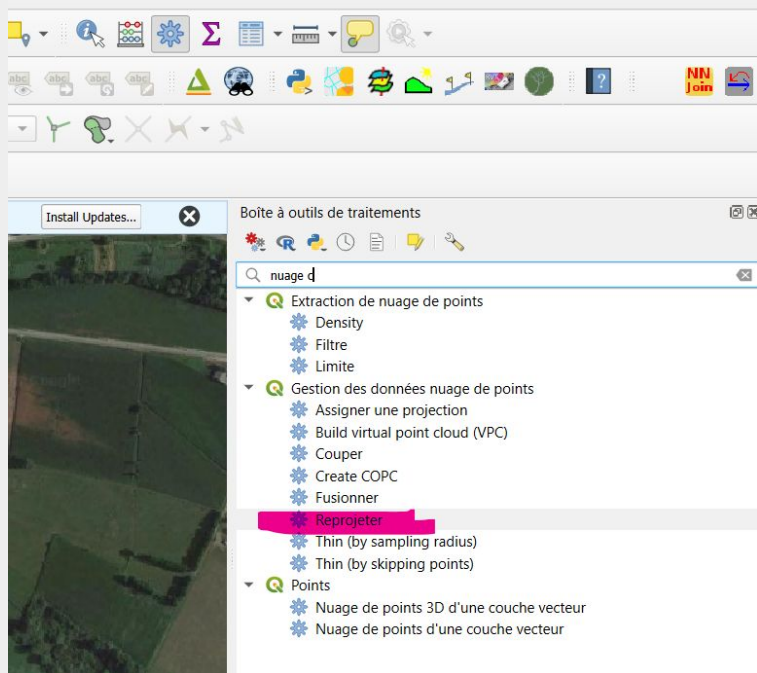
NN Join

Install Updates...

Boîte à outils de traitements

nuage d

Extraction de nuage de points
Density
Filtre
Limite
Gestion des données nuage de points
Assigner une projection
Build virtual point cloud (VPC)
Couper
Create COPC
Fusionner
Reprojeter
Thin (by sampling radius)
Thin (by skipping points)
Points
Nuage de points 3D d'une couche vecteur
Nuage de points d'une couche vecteur